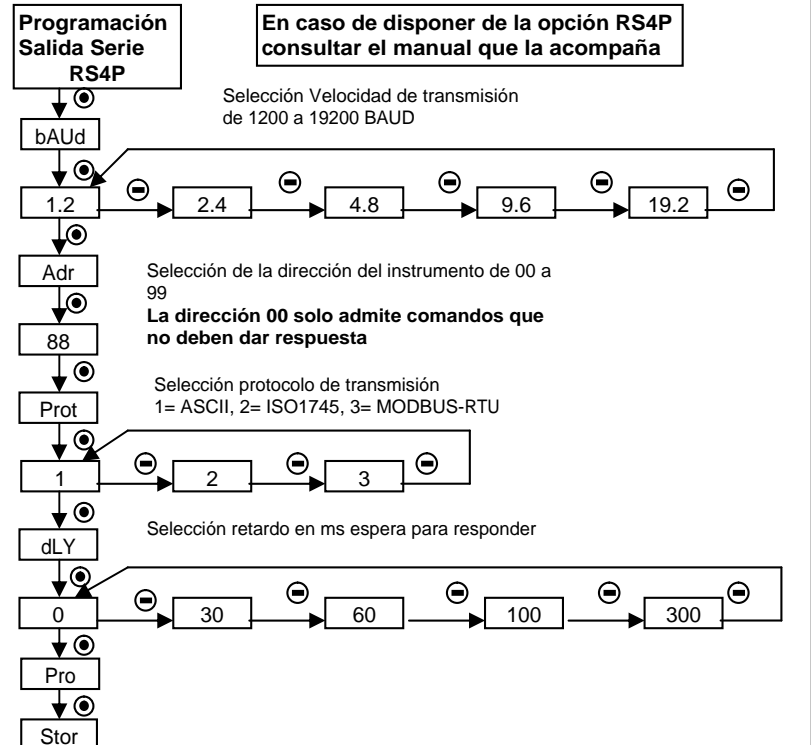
Programación Salida Serie RS4P

En caso de disponer de la opción RS4P consultar el manual que la acompaña

Selección Velocidad de transmisión de 1200 a 19200 BAUD

bAUd

1.2
2.4
4.8
9.6
19.2

Adr

Selección de la dirección del instrumento de 00 a 99

**La dirección 00 solo admite comandos que no deben dar respuesta**

88

Selección protocolo de transmisión
1= ASCII, 2= ISO1745, 3= MODBUS-RTU

Prot

1
2
3

Selección retardo en ms espera para responder

dLY

0
30
60
100
300

Pro

Stor